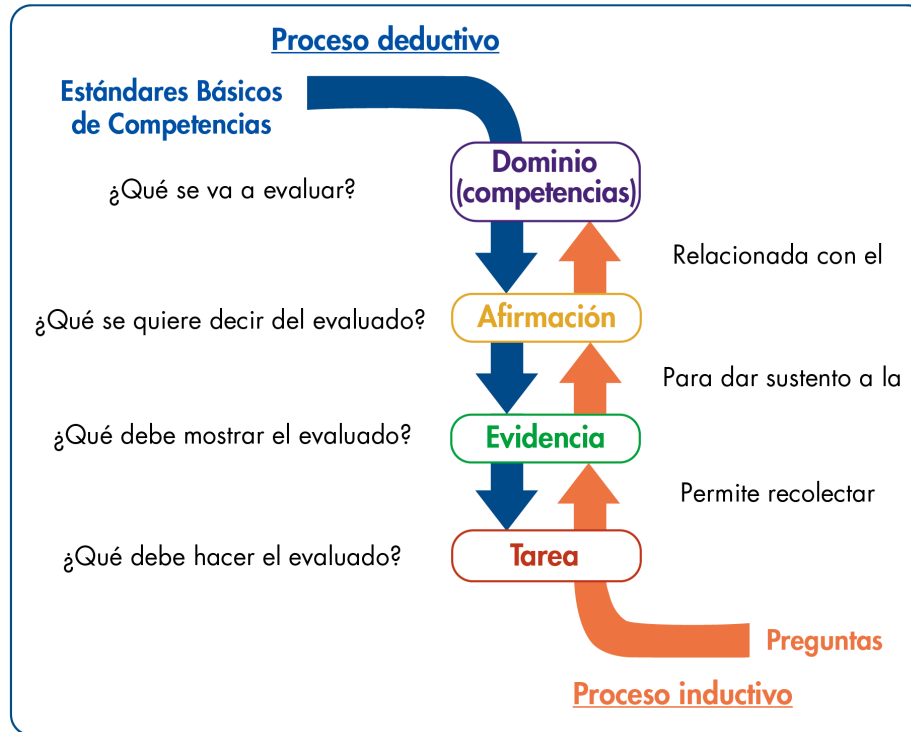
Proceso deductivo

Estándares Básicos de Competencias

¿Qué se va a evaluar?

Dominio (competencias)

Relacionada con el

¿Qué se quiere decir del evaluado?

Afirmación

Para dar sustento a la

¿Qué debe mostrar el evaluado?

Evidencia

Permite recolectar

¿Qué debe hacer el evaluado?

Tarea

Preguntas

Proceso inductivo